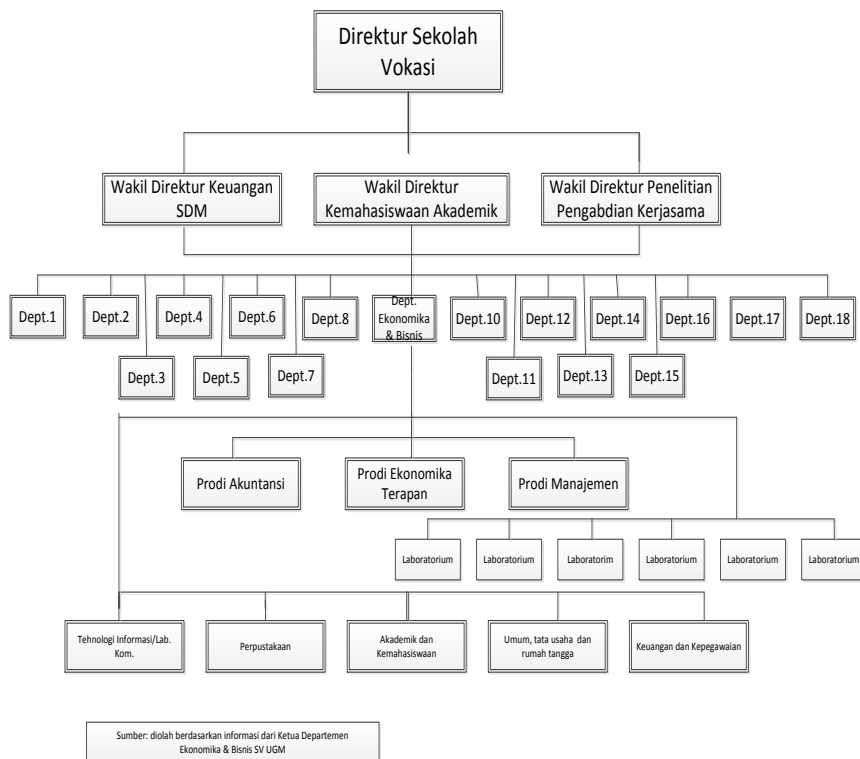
Direktur Sekolah Vokasi

Wakil Direktur Keuangan SDM

Wakil Direktur Kemahasiswaan Akademik

Wakil Direktur Penelitian Pengabdian Kerjasama

Dept.1

Dept.2

Dept.3

Dept.4

Dept.5

Dept.6

Dept.7

Dept.8

Dept. Ekonomika & Bisnis

Dept.10

Dept.11

Dept.12

Dept.13

Dept.14

Dept.15

Dept.16

Dept.17

Dept.18

Prodi Akuntansi

Prodi Ekonomika Terapan

Prodi Manajemen

Laboratorium

Laboratorium

Laboratorim

Laboratorium

Laboratorium

Laboratorium

Tehnologi Informasi/Lab. Kom.

Perpustakaan

Akademik dan Kemahasiswaan

Umum, tata usaha dan rumah tangga

Keuangan dan Kepegawaian

Sumber: diolah berdasarkan informasi dari Ketua Departemen Ekonomika & Bisnis SV UGM